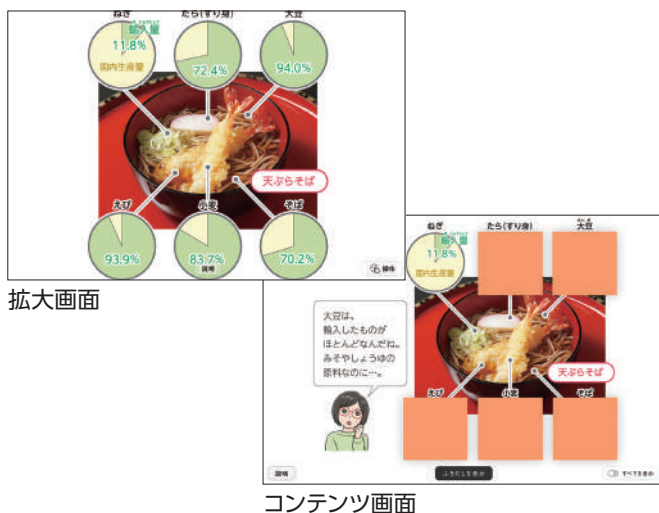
ねぎ
輸入量
11.8%
国内生産量
たら(すり身)
72.4%
大豆
94.0%
天ぷらそば
えび
93.9%
小麦
83.7%
説明
そば
70.2%
操作

拡大画面

ねぎ
輸入量
11.8%
国内生産量
たら(すり身)
大豆
大豆は、輸入したものがほとんどなんだね。みそやしょうゆの原料なのに…。
天ぷらそば
えび
小麦
そば
説明
ふきだしを表示
すべてを表示

コンテンツ画面